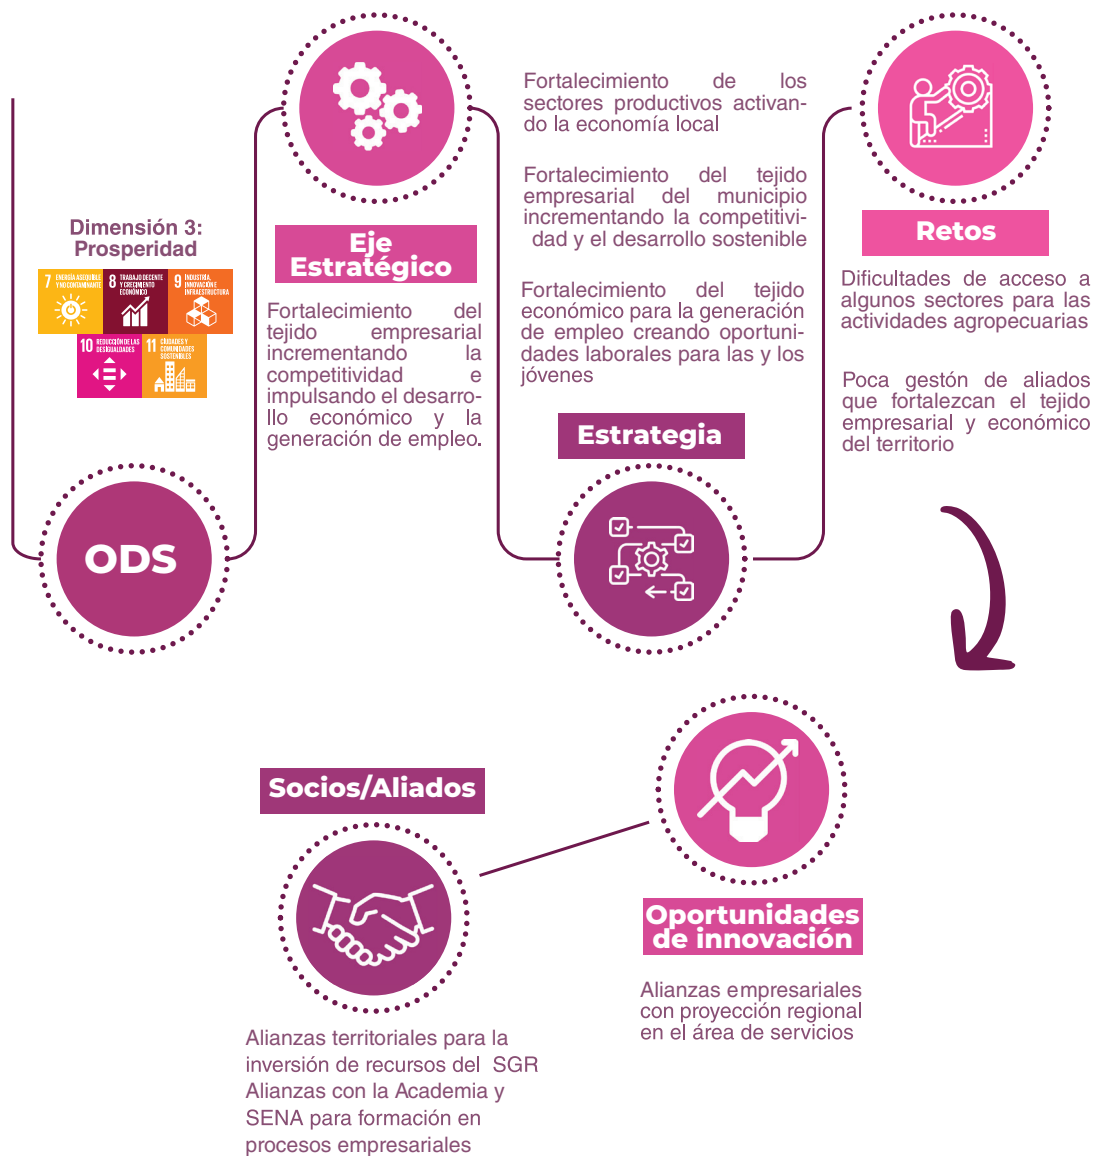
Dimensión 3: Prosperidad

7 ENERGÍA ASEQUIBLE Y NO CONTAMINANTE
8 TRABAJO DECENTE Y CRECIMIENTO ECONÓMICO
9 INDUSTRIA, INNOVACIÓN E INFRAESTRUCTURA
10 REDUCCIÓN DE LAS DESIGUALDADES
11 CIUDADES Y COMUNIDADES SOSTENIBLES

ODS

Eje Estratégico

Fortalecimiento del tejido empresarial incrementando la competitividad e impulsando el desarrollo económico y la generación de empleo.

Fortalecimiento de los sectores productivos activando la economía local

Fortalecimiento del tejido empresarial del municipio incrementando la competitividad y el desarrollo sostenible

Fortalecimiento del tejido económico para la generación de empleo creando oportunidades laborales para las y los jóvenes

Estrategia

Retos

Dificultades de acceso a algunos sectores para las actividades agropecuarias

Poca gestón de aliados que fortalezcan el tejido empresarial y económico del territorio

Oportunidades de innovación

Alianzas empresariales con proyección regional en el área de servicios

Socios/Aliados

Alianzas territoriales para la inversión de recursos del SGR
Alianzas con la Academia y SENA para formación en procesos empresariales